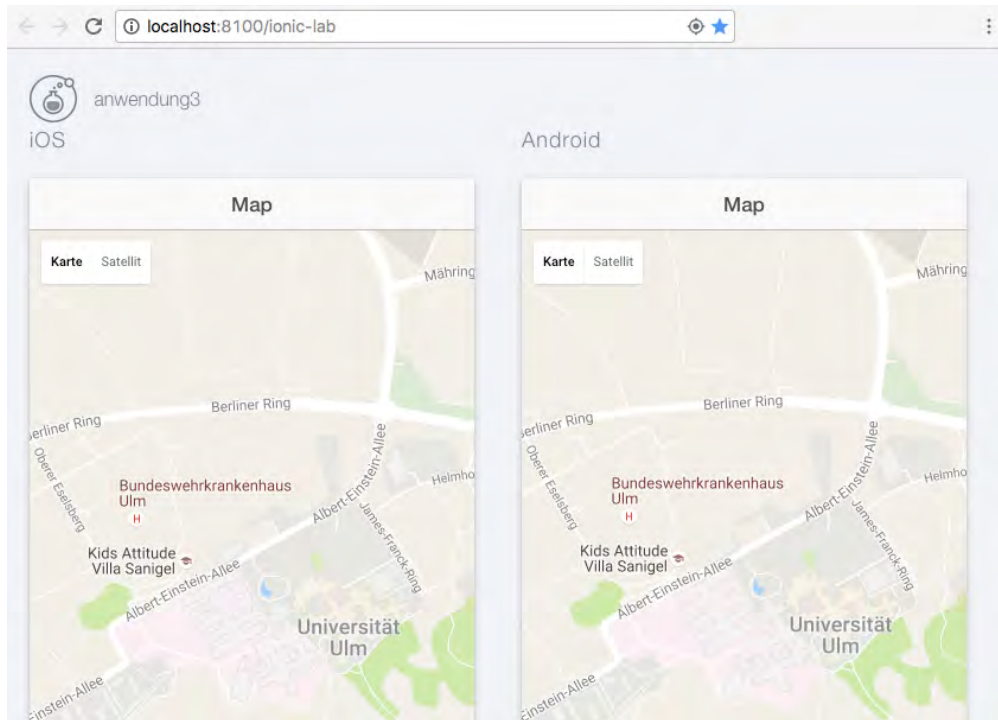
localhost:8100/ionic-lab

anwendung3

iOS

Map

Karte Satellit

Mähring

Berliner Ring

erliner Ring

Oberer Eselsberg

Albert-Einstein-Allee

Helmho

Bundeswehrkrankenhaus Ulm

H

James-Franck-Ring

Kids Attitude Villa Sanigel

Albert-Einstein-Allee

Universität Ulm

Einstein-Allee

Android

Map

Karte Satellit

Mähring

Berliner Ring

erliner Ring

Oberer Eselsberg

Albert-Einstein-Allee

Helmho

Bundeswehrkrankenhaus Ulm

H

James-Franck-Ring

Kids Attitude Villa Sanigel

Albert-Einstein-Allee

Universität Ulm

Einstein-Allee